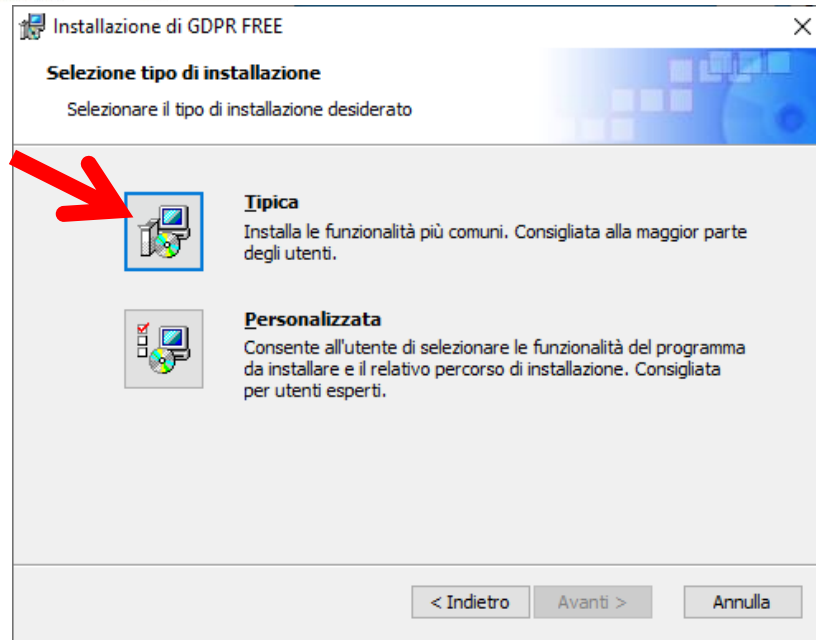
Installazione di GDPR FREE

Selezione tipo di installazione

Selezionare il tipo di installazione desiderato

Tipica

Installa le funzionalità più comuni. Consigliata alla maggior parte degli utenti.

Personalizzata

Consente all'utente di selezionare le funzionalità del programma da installare e il relativo percorso di installazione. Consigliata per utenti esperti.

< Indietro | Avanti > | Annulla